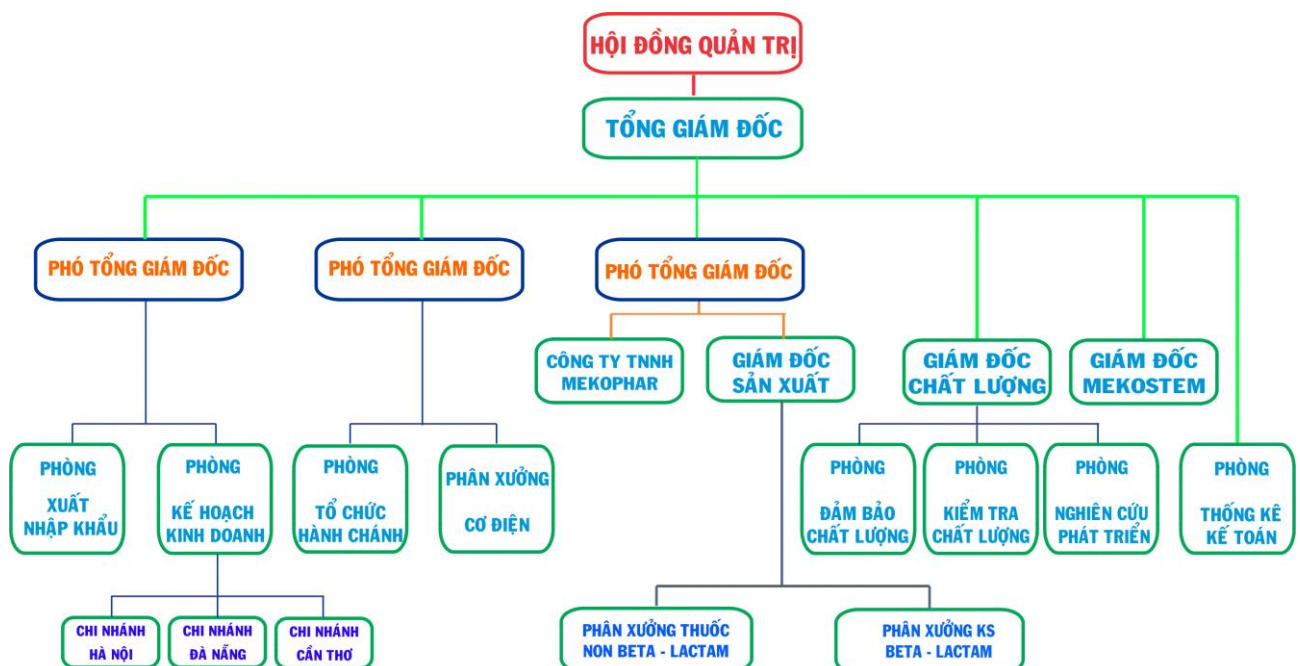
HỘI ĐỒNG QUẢN TRỊ

TỔNG GIÁM ĐỐC

PHÓ TỔNG GIÁM ĐỐC

PHÓ TỔNG GIÁM ĐỐC

PHÓ TỔNG GIÁM ĐỐC

CÔNG TY TNHH MEKOPHAR

GIÁM ĐỐC SẢN XUẤT

GIÁM ĐỐC CHẤT LƯỢNG

GIÁM ĐỐC MEKOSTEM

PHÒNG XUẤT NHẬP KHẨU

PHÒNG KẾ HOẠCH KINH DOANH

PHÒNG TỔ CHỨC HÀNH CHÁNH

PHÂN XƯỞNG CƠ ĐIỆN

PHÒNG ĐẢM BẢO CHẤT LƯỢNG

PHÒNG KIỂM TRA CHẤT LƯỢNG

PHÒNG NGHIÊN CỨU PHÁT TRIỂN

PHÒNG THỐNG KÊ KẾ TOÁN

CHI NHÁNH HÀ NỘI

CHI NHÁNH ĐÀ NẴNG

CHI NHÁNH CẦN THƠ

PHÂN XƯỞNG THUỐC NON BETA - LACTAM

PHÂN XƯỞNG KS BETA - LACTAM